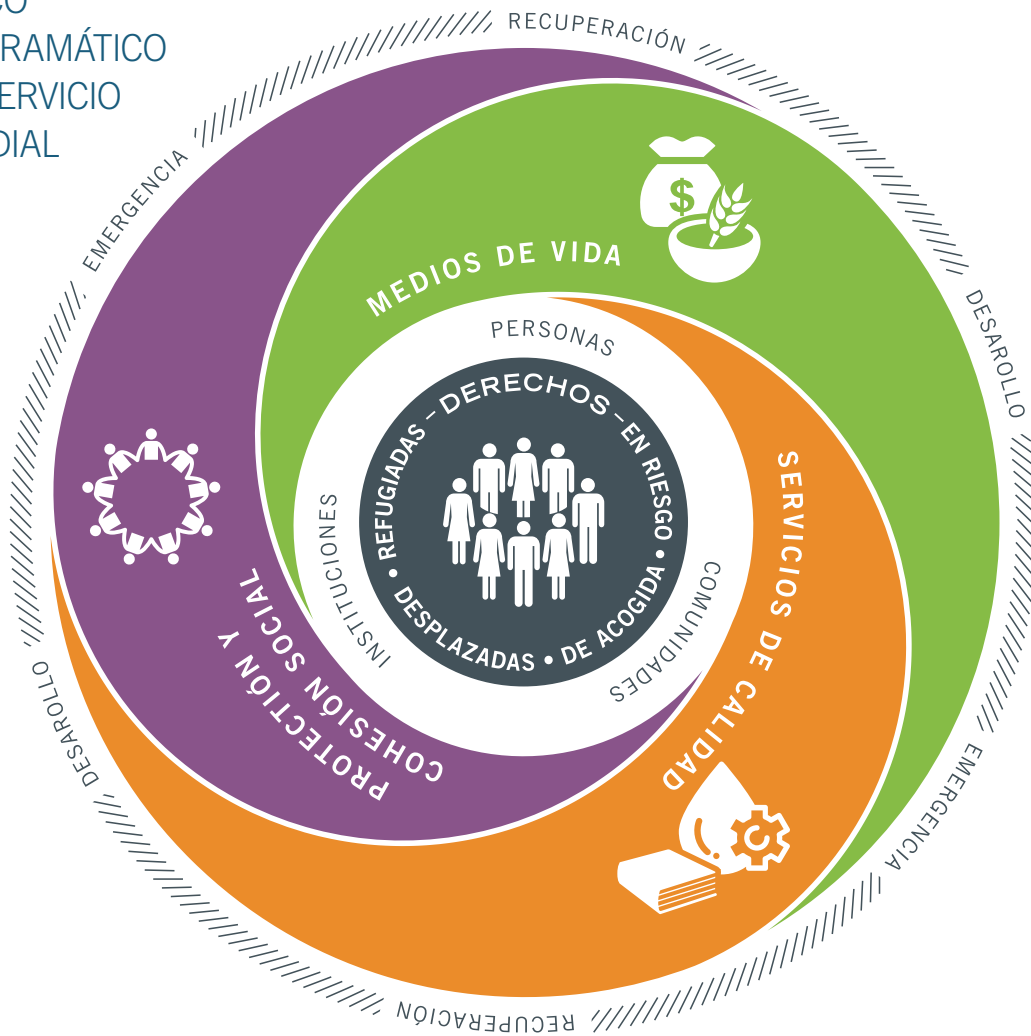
CO
RAMÁTICO
ERVICIO
DIAL

RECUPERACIÓN
EMERGENCIA
DESARROLLO
DESARROLLO
EMERGENCIA
RECUPERACIÓN

MEDIOS DE VIDA
SERVICIOS DE CALIDAD
PROTECCIÓN Y COHESIÓN SOCIAL

PERSONAS
COMUNIDADES
INSTITUCIONES

DERECHOS – EN RIESGO • DE ACOGIDA • DESPLAZADAS • REFUGIADAS –

$